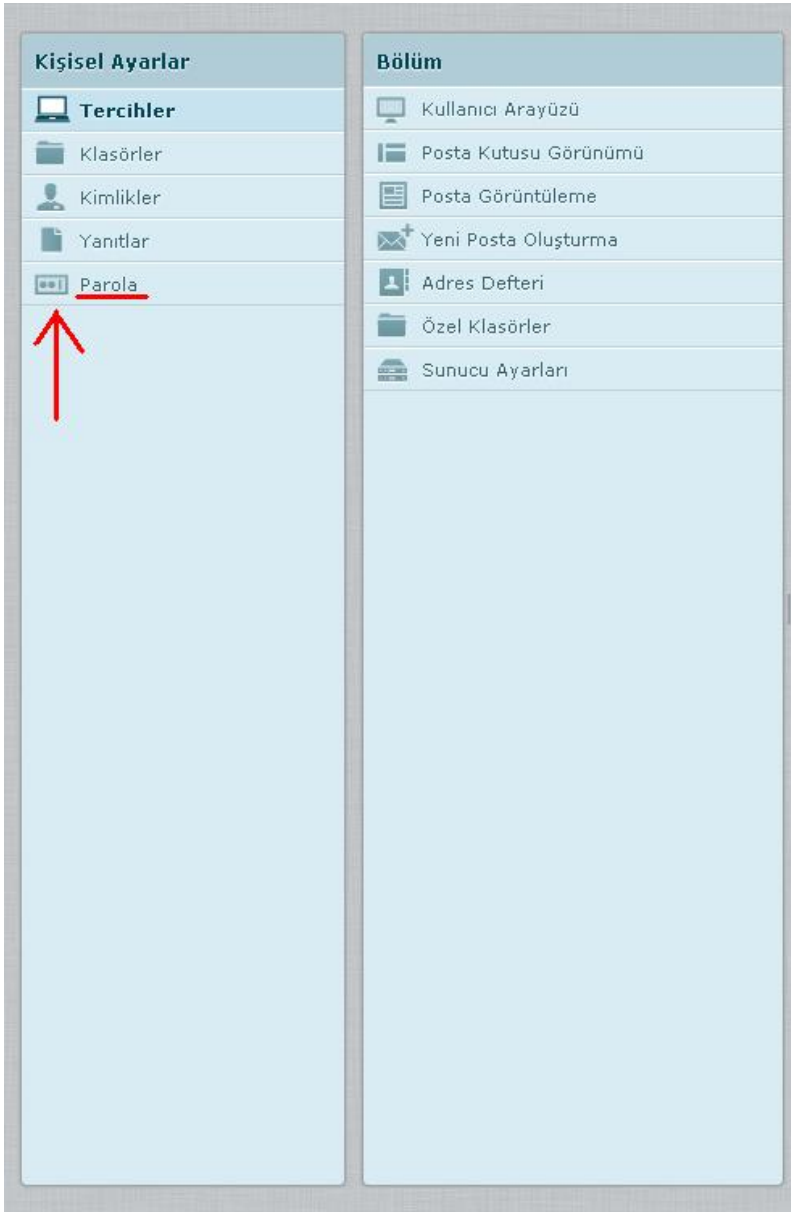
Kişisel Ayarlar

Tercihler

Klasörler

Kimlikler

Yanıtlar

Parola

Bölüm

Kullanıcı Arayüzü

Posta Kutusu Görünümü

Posta Görüntüleme

Yeni Posta Oluşturma

Adres Defteri

Özel Klasörler

Sunucu Ayarları